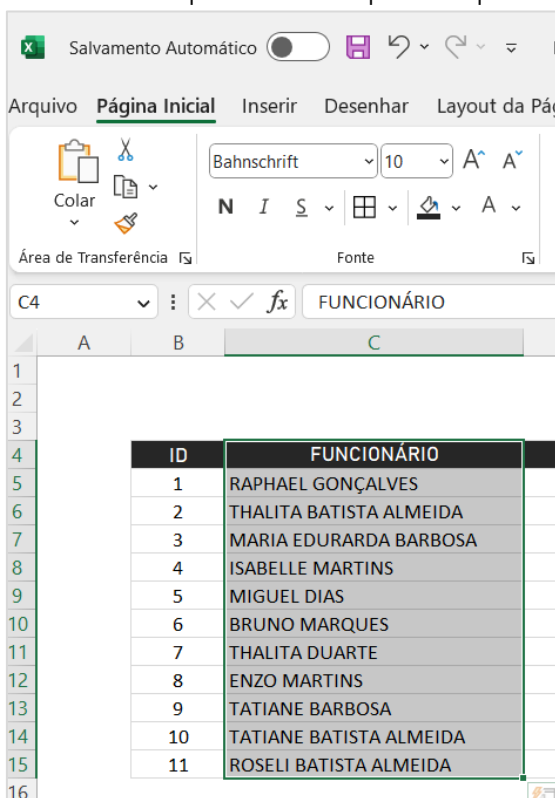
Salvamento Automático

Arquivo Página Inicial Inserir Desenhar Layout da Pág

Colar
Área de Transferência
Bahnschrift 10
N I S
Fonte

C4 FUNCIONÁRIO

| | A | B | C |
|---|---|---|---|
| 1 | | | |
| 2 | | | |
| 3 | | | |
| 4 | | ID | FUNCIONÁRIO |
| 5 | | 1 | RAPHAEL GONÇALVES |
| 6 | | 2 | THALITA BATISTA ALMEIDA |
| 7 | | 3 | MARIA EDURARDA BARBOSA |
| 8 | | 4 | ISABELLE MARTINS |
| 9 | | 5 | MIGUEL DIAS |
| 10 | | 6 | BRUNO MARQUES |
| 11 | | 7 | THALITA DUARTE |
| 12 | | 8 | ENZO MARTINS |
| 13 | | 9 | TATIANE BARBOSA |
| 14 | | 10 | TATIANE BATISTA ALMEIDA |
| 15 | | 11 | ROSELI BATISTA ALMEIDA |
| 16 | | | |